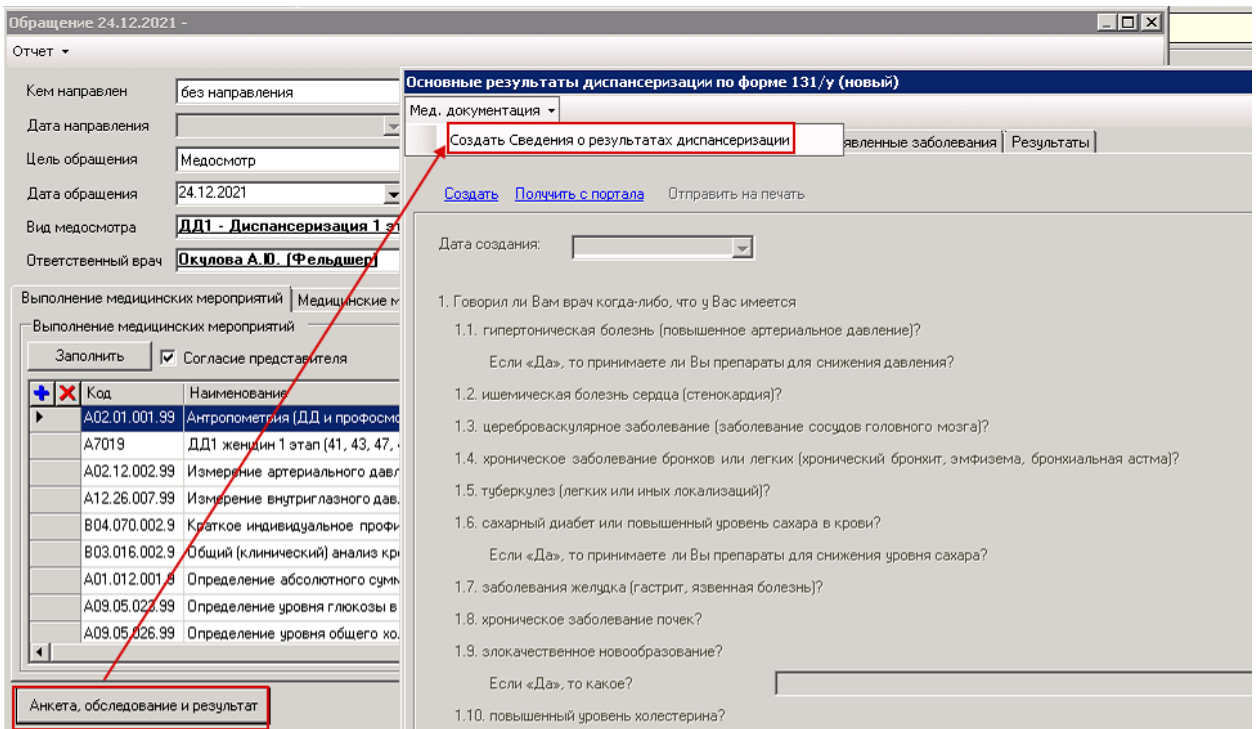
Обращение 24.12.2021 -

Отчет ▾

Кем направлен
без направления

Дата направления

Цель обращения
Медосмотр

Дата обращения
24.12.2021

Вид медосмотра
ДД1 - Диспансеризация 1 эт

Ответственный врач
Окулова А.Ю. (Фельдшер)

Выполнение медицинских мероприятий | Медицинские м

Выполнение медицинских мероприятий

Заполнить
Согласие представителя

| Код | Наименование |
|---|---|
| A02.01.001.99 | Антропометрия (ДД и профосм |
| A7019 | ДД1 женщин 1 этап (41, 43, 47, |
| A02.12.002.99 | Измерение артериального давл |
| A12.26.007.99 | Измерение внутриглазного дав |
| B04.070.002.9 | Краткое индивидуальное профи |
| B03.016.002.9 | Общий (клинический) анализ кр |
| A01.012.001.9 | Определение абсолютного сумм |
| A09.05.023.99 | Определение уровня глюкозы в |
| A09.05.026.99 | Определение уровня общего хо |

Анкета, обследование и результат

Основные результаты диспансеризации по форме 131/у (новый)

Мед. документация ▾

Создать Сведения о результатах диспансеризации

явленные заболевания | Результаты

Создать Получить с портала Отправить на печать

Дата создания:

1. Говорил ли Вам врач когда-либо, что у Вас имеется

1.1. гипертоническая болезнь (повышенное артериальное давление)?

Если «Да», то принимаете ли Вы препараты для снижения давления?

1.2. ишемическая болезнь сердца (стенокардия)?

1.3. цереброваскулярное заболевание (заболевание сосудов головного мозга)?

1.4. хроническое заболевание бронхов или легких (хронический бронхит, эмфизема, бронхиальная астма)?

1.5. туберкулез (легких или иных локализаций)?

1.6. сахарный диабет или повышенный уровень сахара в крови?

Если «Да», то принимаете ли Вы препараты для снижения уровня сахара?

1.7. заболевания желудка (гастрит, язвенная болезнь)?

1.8. хроническое заболевание почек?

1.9. злокачественное новообразование?

Если «Да», то какое?

1.10. повышенный уровень холестерина?